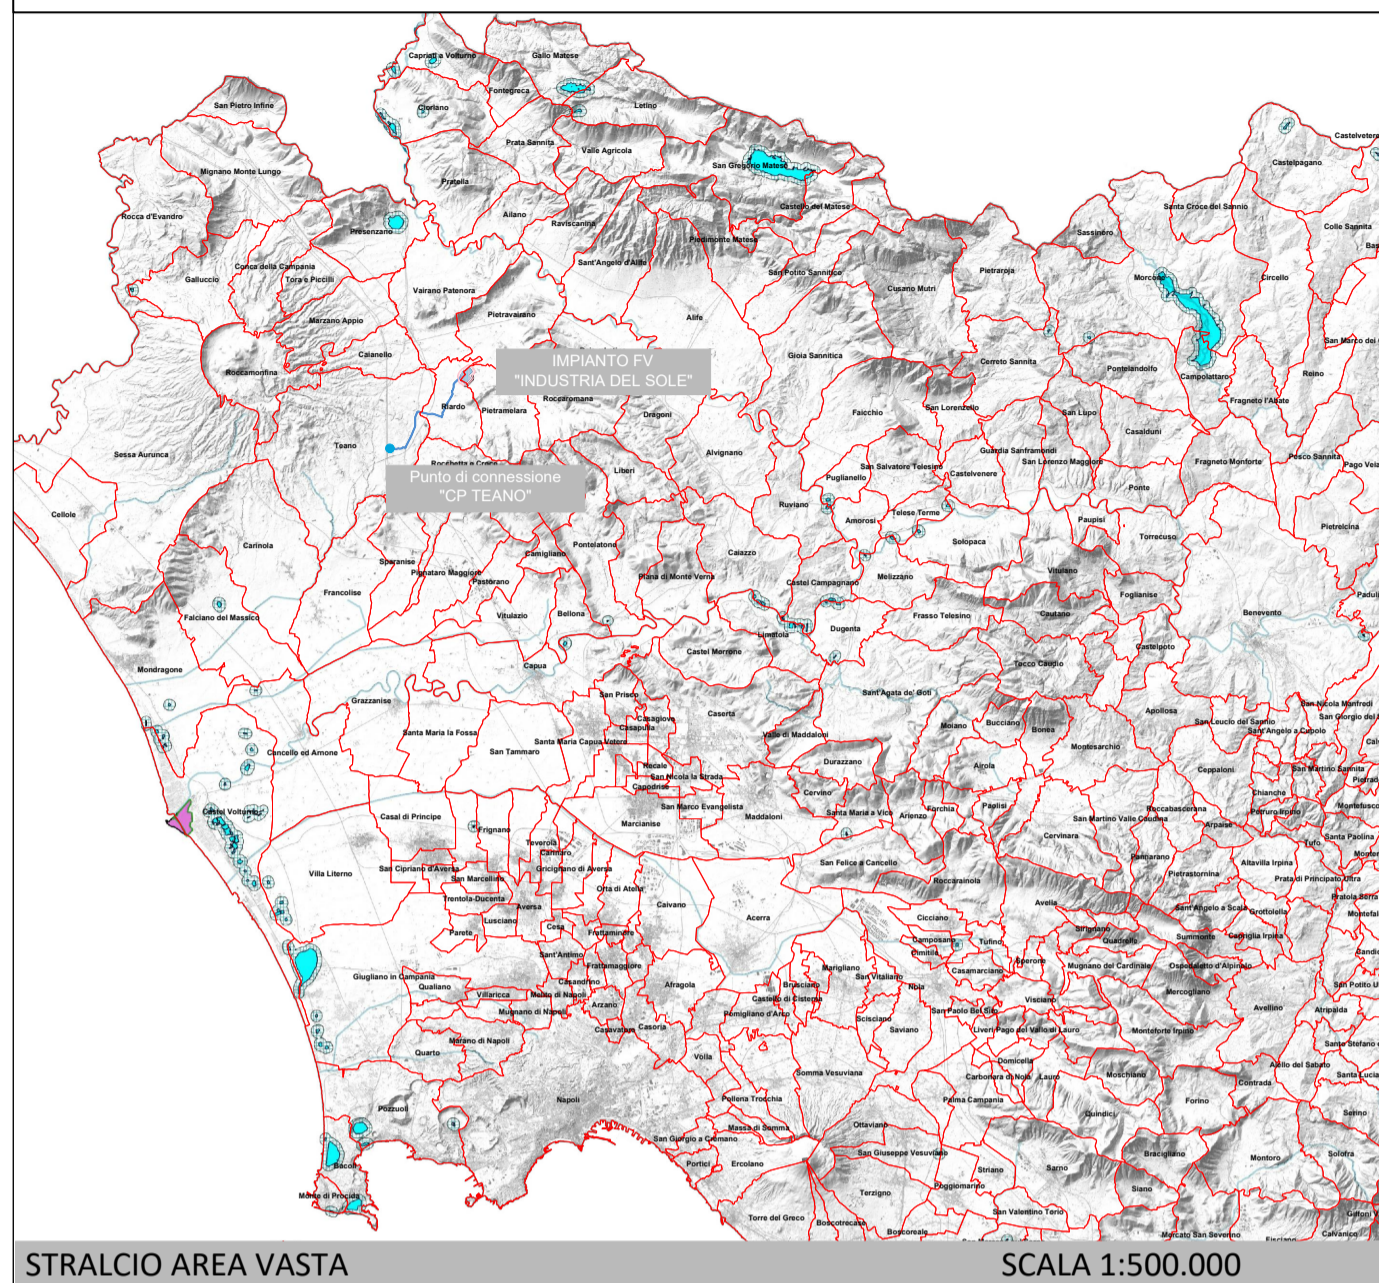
IMPIANTO FV
"INDUSTRIA DEL SOLE"

Punto di connessione
"CP TEANO"

Capriati a Volturno
Gallo Matese
Fontegreca
Ciorlano
Letino
San Pietro Infine
Prata Sannita
Valle Agricola
Mignano Monte Lungo
Pratella
San Gregorio Matese
Castelvetere
Castelpagano
Rocca d'Evandro
Ailano
Raviscanina
Castello del Matese
Santa Croce del Sannio
Presenzano
Piedimonte Matese
Sassinero
Colle Sannita
Galluccio
Conca della Campania
Tora e Piccilli
Sant'Angelo d'Alife
San Potito Sannitico
Pietraroja
Morcone
Circello
Vairano Patenora
Cusano Mutri
Marzano Appio
Pietravairano
Alife
Roccamonfina
Caianello
Gioia Sannitica
Cerreto Sannita
Pontelandolfo
Campolattaro
Reino
San Marco dei
Riardo
Pietramelara
Roccaromana
Dragoni
Faicchio
San Lorenzello
San Lupo
Fragneto l'Abate
Teano
Sessa Aurunca
Rocchetta e Croce
Alvignano
Guardia Sanframondi
San Lorenzo Maggiore
Casalduni
Fragneto Monforte
Pesco Sannita
Pago Veia
Liberi
San Salvatore Telesino
Castelvenere
Puglianello
Ponte
Ruviano
Telese Terme
Amorosi
Paupisi
Cellole
Carinola
Pontelatone
Solopaca
Torrecuso
Pietrelcina
Caiazzo
Sparanise
Pignataro Maggiore
Camigliano
Vitulano
Pastorano
Piana di Monte Verna
Castel Campagnano
Melizzano
Foglianise
Francolise
Benevento
Paduli
Falciano del Massico
Vitulazio
Bellona
Frasso Telesino
Cautano
Limatola
Dugenta
Castelpoto
Capua
Castel Morrone
Tocco Caudio
Mondragone
Sant'Agata de' Goti
San Prisco
Grazzanise
Apollosa
San Nicola Manfredi
Casagiove
Caserta
Moiano
Bucciano
Casapulla
Bonea
San Leucio del Sannio
San Giorgio del
Santa Maria la Fossa
Santa Maria Capua Vetere
Sant'Angelo a Cupolo
Valle di Maddaloni
Montesarchio
Cancello ed Arnone
San Tammaro
Durazzano
Recale
San Nicola la Strada
Airola
Ceppaloni
San Martino Sannita
Capodrise
Castel Volturno
Cervino
Chianche
Pietrad
San Marco Evangelista
Forchia
Paolisi
Marcianise
Maddaloni
Santa Maria a Vico
Arienzo
Roccabascerana
Petruro Irpino
Montefusco
Casal di Principe
Frignano
San Martino Valle Caudina
Arpaise
Teverola
Cervinara
Santa Paolina
Carinaro
Tufo
Pannarano
Montem
Gricignano di Aversa
San Felice a Cancello
Altavilla Irpina
Villa Literno
San Cipriano d'Aversa
Pietrastornina
San Marcellino
Prata di Principato Ultra
Orta di Atella
Roccarainola
Trentola-Ducenta
Aversa
Pratola Serra
Avella
Caivano
Sant'Angelo a Scala
Grottolella
Montefal
Lusciano
Acerra
Cicciano
Sirignano
Parete
Cesa
Summonte
Capriglia Irpina
Frattaminore
Camposano
Tufino
Quadrelle
Comiziano
Sant'Antimo
Spercne
Mugnano del Cardinale
Ospedaletto d'Alpinolo
Giugliano in Campania
Frattamaggiore
Casamarciano
Casandrino
Marigliano
San Vitaliano
Qualiano
Afragola
Mercogliano
San Potito U
Villaricca
Melito di Napoli
Brusciano
Nola
Visciano
Arzano
Castello di Cisterna
Mugnano di Napoli
Avellino
Atripalda
Casavatore
Casoria
Pomigliano d'Arco
Scisciano
San Paolo Bel Sito
Saviano
Liveri
Pago del Vallo di Lauro
Monteforte Irpino
Marano di Napoli
Santo Stefano
Quarto
Volla
Domicella
Aiello del Sabato
Santa Lucia
Somma Vesuviana
Carbonara di Nola
Lauro
Moschiano
Contrada
Napoli
Pollena Trocchia
Palma Campania
Serino
Pozzuoli
Forino
Quindici
Massa di Somma
Ottaviano
San Giorgio a Cremano
San Giuseppe Vesuviano
Bracigliano
Solofra
Portici
Ercolano
Montoro
Bacoli
Striano
Sarno
Monte di Procida
Poggiomarino
Terzigno
Siano
San Valentino Torio
Torre del Greco
Boscotrecase
Giffoni
Boscoreale
Mercato San Severino
Calvanico
Fisciano

STRALCIO AREA VASTA
SCALA 1:500.000